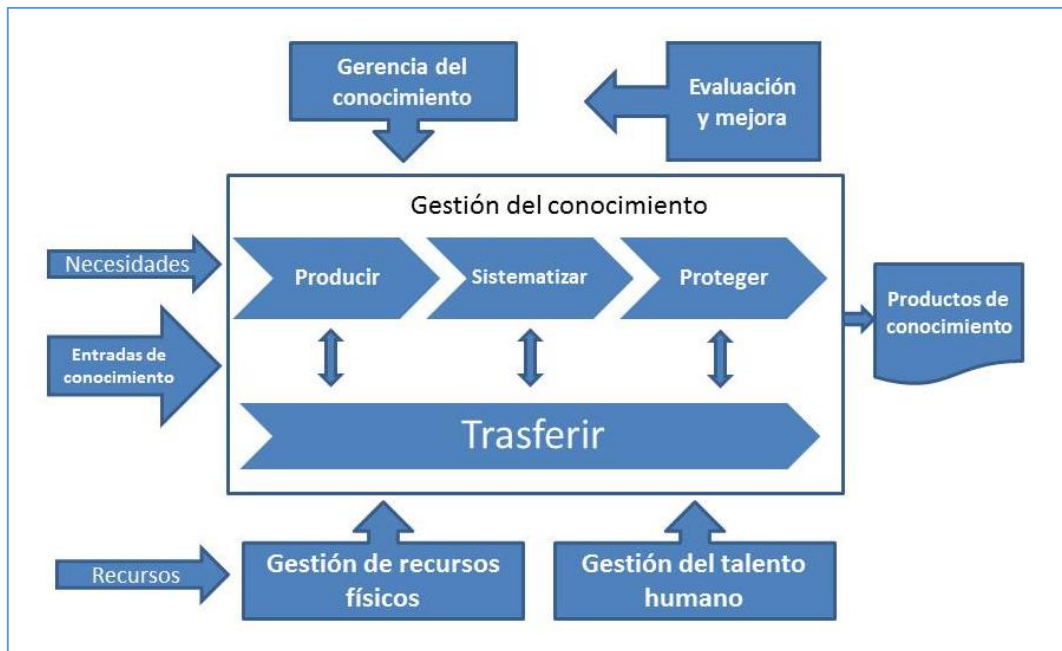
Gerencia del conocimiento

Evaluación y mejora

Gestión del conocimiento

Necesidades

Producir

Sistematizar

Proteger

Productos de conocimiento

Entradas de conocimiento

Trasferir

Recursos

Gestión de recursos físicos

Gestión del talento humano